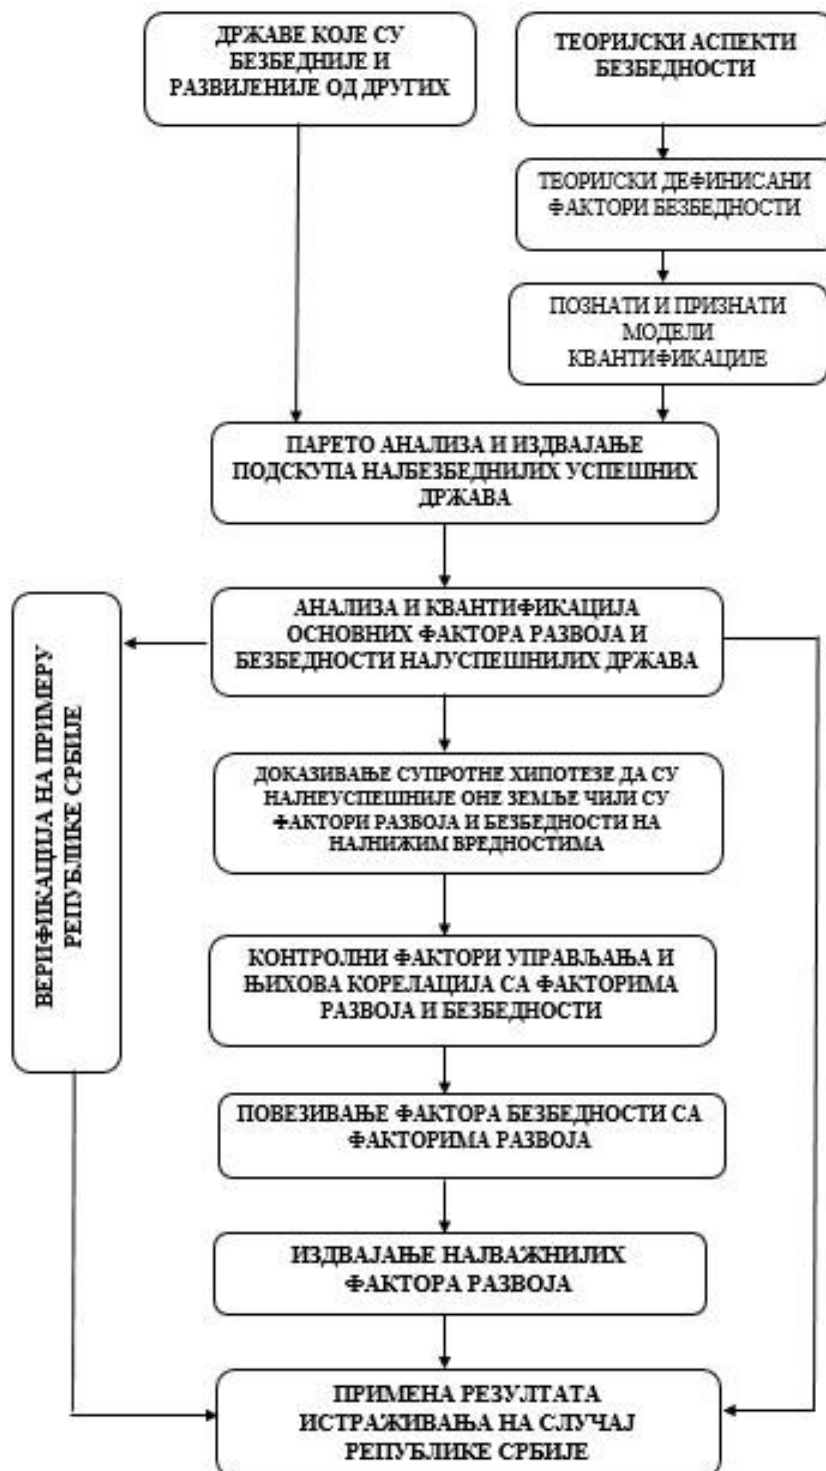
ДРЖАВЕ КОЈЕ СУ БЕЗБЕДНИЈЕ И РАЗВИЈЕНИЈЕ ОД ДРУГИХ

ТЕОРИЈСКИ АСПЕКТИ БЕЗБЕДНОСТИ

ТЕОРИЈСКИ ДЕФИНИСАНИ ФАКТОРИ БЕЗБЕДНОСТИ

ПОЗНАТИ И ПРИЗНАТИ МОДЕЛИ КВАНТИФИКАЦИЈЕ

ПАРЕТО АНАЛИЗА И ИЗДВАЈАЊЕ ПОДСКУПА НАЈБЕЗБЕДНИЈИХ УСПЕШНИХ ДРЖАВА

ВЕРИФИКАЦИЈА НА ПРИМЕРУ РЕПУБЛИКЕ СРБИЈЕ

АНАЛИЗА И КВАНТИФИКАЦИЈА ОСНОВНИХ ФАКТОРА РАЗВОЈА И БЕЗБЕДНОСТИ НАЈУСПЕШНИЈИХ ДРЖАВА

ДОКАЗИВАЊЕ СУПРОТНЕ ХИПОТЕЗЕ ДА СУ НАЈНЕУСПЕШНИЈЕ ОНЕ ЗЕМЉЕ ЧИЈИ СУ ФАКТОРИ РАЗВОЈА И БЕЗБЕДНОСТИ НА НАЈНИЖИМ ВРЕДНОСТИМА

КОНТРОЛНИ ФАКТОРИ УПРАВЉАЊА И ЊИХОВА КОРЕЛАЦИЈА СА ФАКТОРИМА РАЗВОЈА И БЕЗБЕДНОСТИ

ПОВЕЗИВАЊЕ ФАКТОРА БЕЗБЕДНОСТИ СА ФАКТОРИМА РАЗВОЈА

ИЗДВАЈАЊЕ НАЈВАЖНИЈИХ ФАКТОРА РАЗВОЈА

ПРИМЕНА РЕЗУЛТАТА ИСТРАЖИВАЊА НА СЛУЧАЈ РЕПУБЛИКЕ СРБИЈЕ